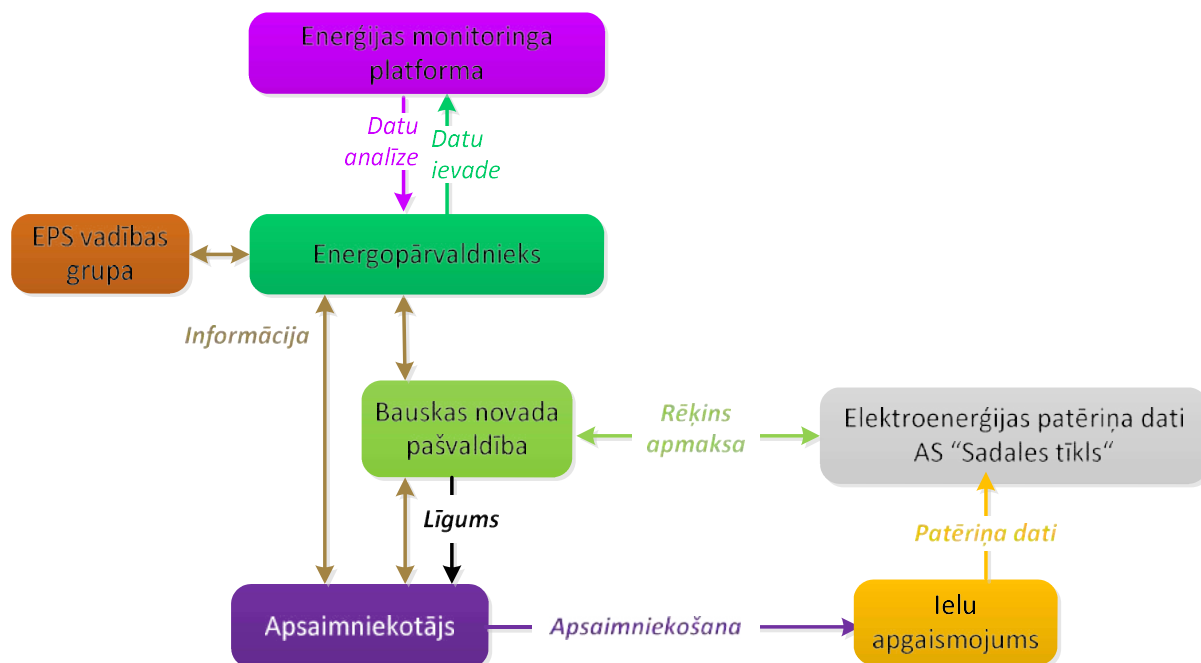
Enerģijas monitoringa platforma

Datu analīze

Datu ievade

EPS vadības grupa

Energopārvaldnieks

Informācija

Bauskas novada pašvaldība

Rēķins apmaksa

Elektroenerģijas patēriņa dati AS “Sadales tīkls“

Līgums

Patēriņa dati

Apsaimniekotājs

Apsaimniekošana

Ielu apgaismojums